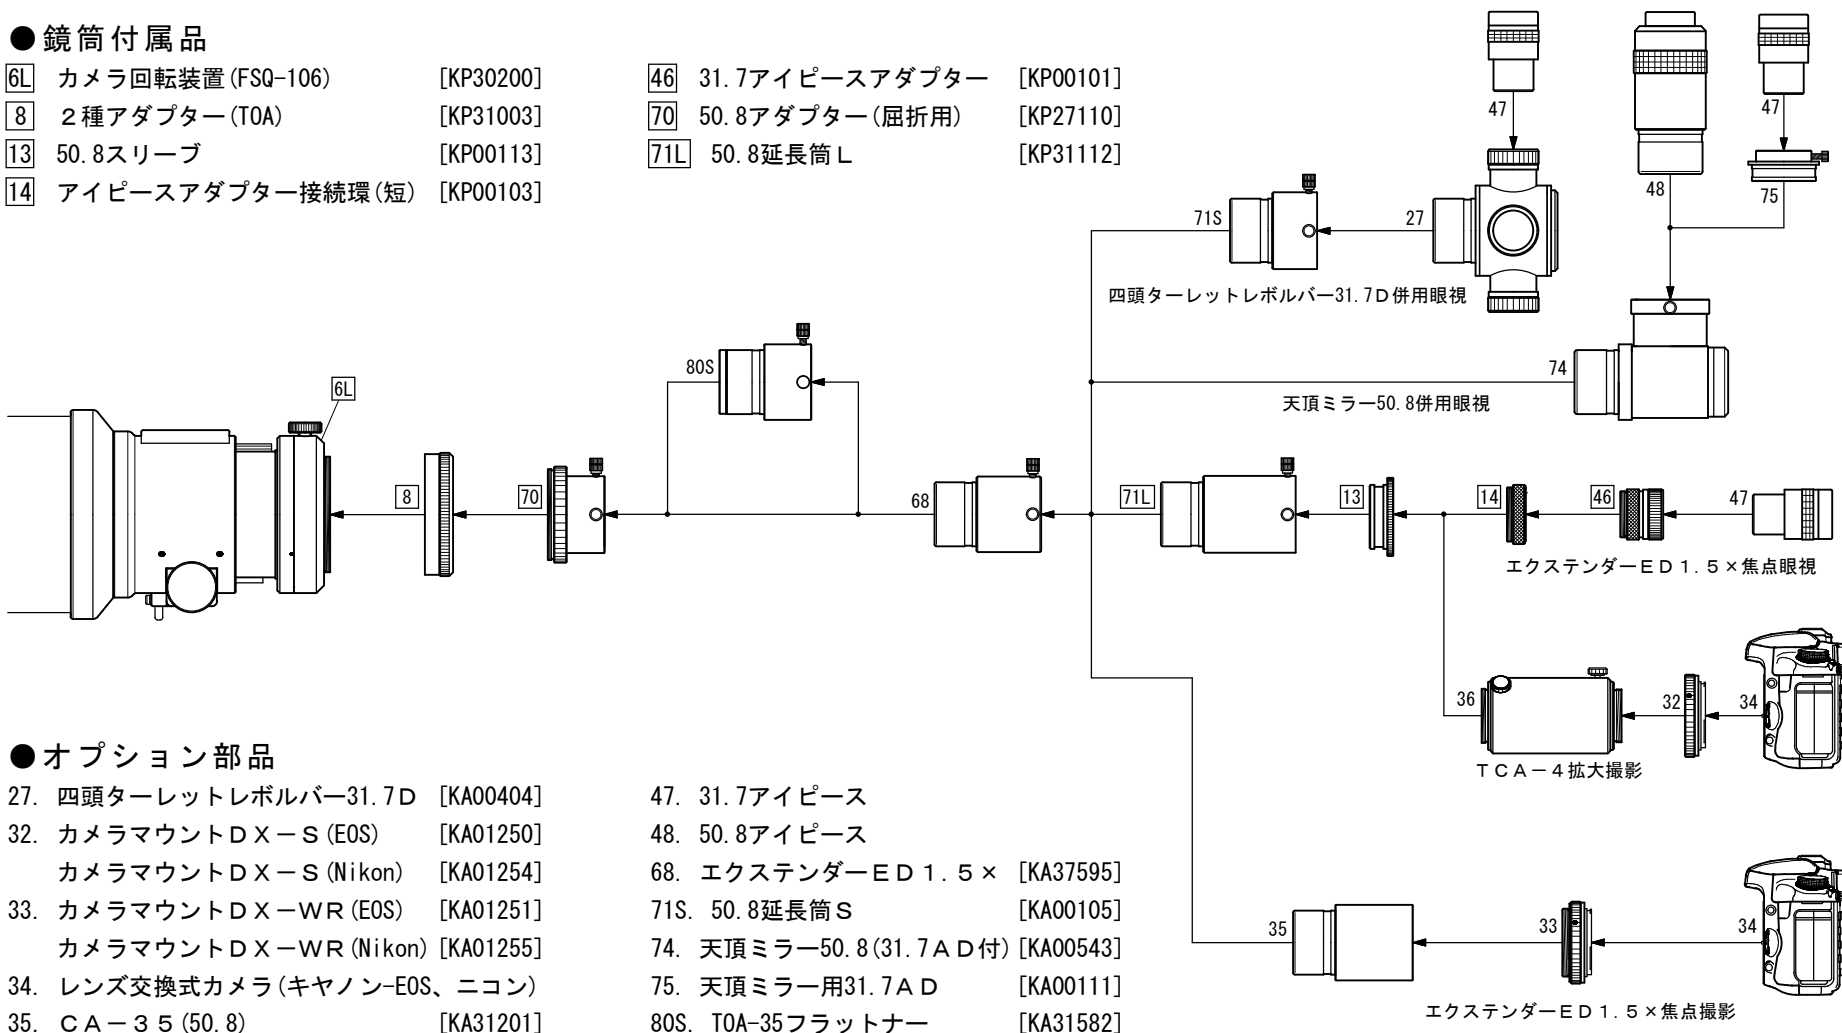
●鏡筒付属品

6L カメラ回転装置(FSQ-106) [KP30200]
8 2種アダプター(TOA) [KP31003]
13 50.8スリーブ [KP00113]
14 アイピースアダプター接続環(短) [KP00103]

46 31.7アイピースアダプター [KP00101]
70 50.8アダプター(屈折用) [KP27110]
71L 50.8延長筒L [KP31112]

47
47
48
75
71S
27
四頭ターレットレボルバー31.7D併用眼視
74
天頂ミラー50.8併用眼視
80S
6L
8
70
68
71L
13
14
46
47
エクステンダーED1.5×焦点眼視
36
32
34
TCA−4拡大撮影
35
33
34
エクステンダーED1.5×焦点撮影

●オプション部品

27. 四頭ターレットレボルバー31.7D [KA00404]
32. カメラマウントDX−S(EOS) [KA01250]
カメラマウントDX−S(Nikon) [KA01254]
33. カメラマウントDX−WR(EOS) [KA01251]
カメラマウントDX−WR(Nikon) [KA01255]
34. レンズ交換式カメラ(キヤノン-EOS、ニコン)
35. CA−35(50.8) [KA31201]

47. 31.7アイピース
48. 50.8アイピース
68. エクステンダーED1.5× [KA37595]
71S. 50.8延長筒S [KA00105]
74. 天頂ミラー50.8(31.7AD付) [KA00543]
75. 天頂ミラー用31.7AD [KA00111]
80S. TOA-35フラットナー [KA31582]